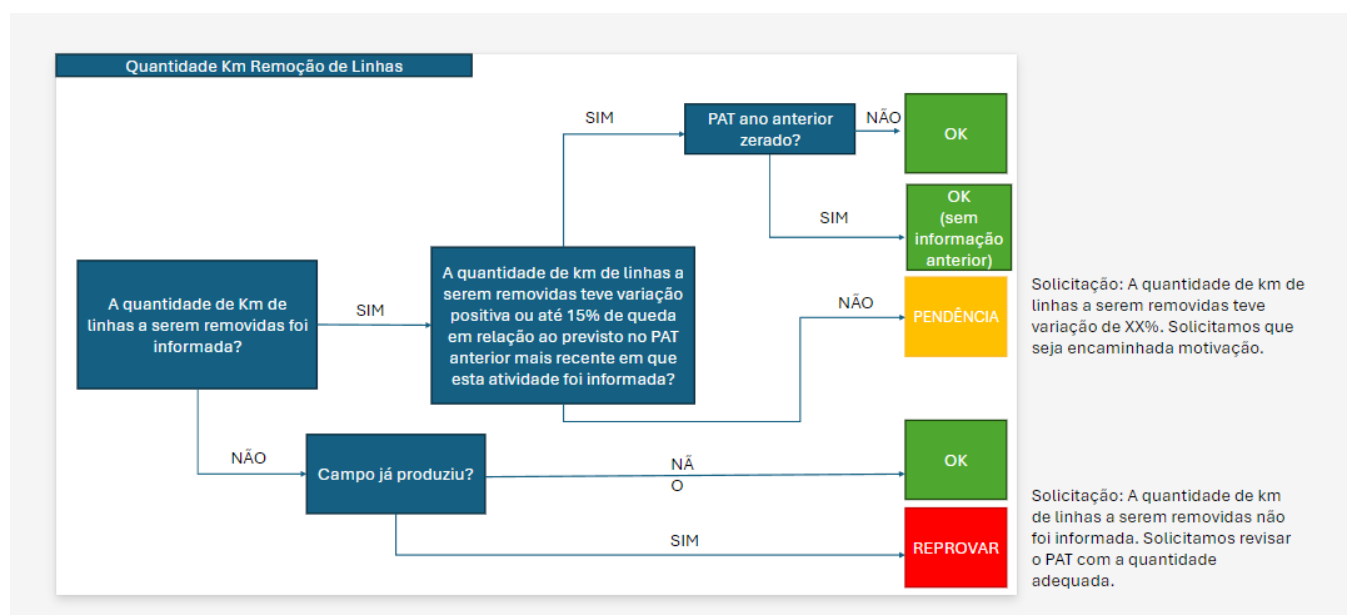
Quantidade Km Remoção de Linhas

A quantidade de Km de linhas a serem removidas foi informada?

SIM

A quantidade de km de linhas a serem removidas teve variação positiva ou até 15% de queda em relação ao previsto no PAT anterior mais recente em que esta atividade foi informada?

SIM

PAT ano anterior zerado?

NÃO

OK

SIM

OK (sem informação anterior)

NÃO

PENDÊNCIA

Solicitação: A quantidade de km de linhas a serem removidas teve variação de XX%. Solicitamos que seja encaminhada motivação.

NÃO

Campo já produziu?

NÃ O

OK

SIM

REPROVAR

Solicitação: A quantidade de km de linhas a serem removidas não foi informada. Solicitamos revisar o PAT com a quantidade adequada.